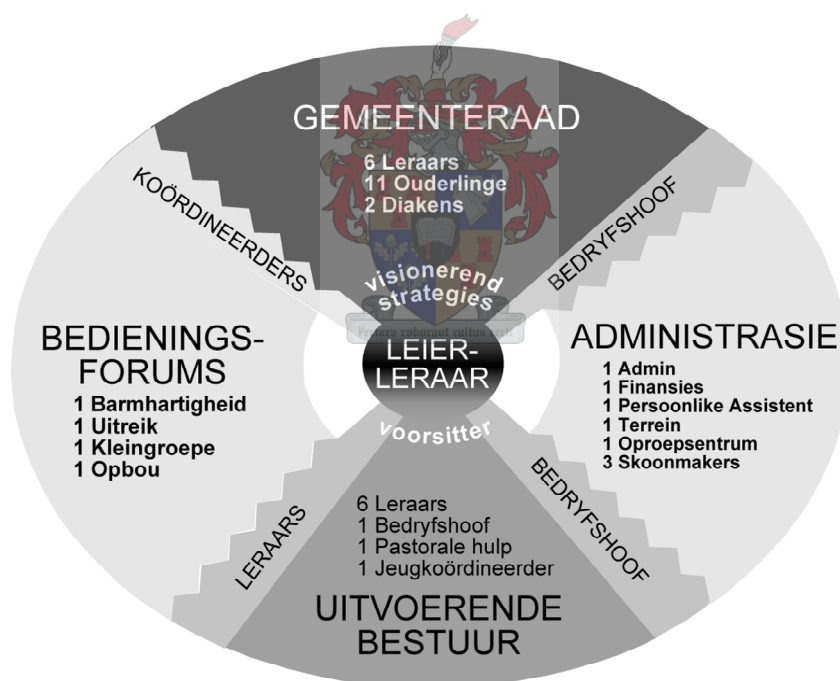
GEMEENTERAAD

6 Leraars
11 Ouderlinge
2 Diakens

KOÖRDINEERDERS

BEDRYFSHOOF

visionerend strategies

Pectora roborant cultus recti

BEDIENINGS-FORUMS

1 Barmhartigheid
1 Uitreik
1 Kleingroepe
1 Opbou

LEIER-LERAAR

ADMINISTRASIE

1 Admin
1 Finansies
1 Persoonlike Assistent
1 Terrein
1 Oproepsentrum
3 Skoonmakers

voorsitter

LERAARS

BEDRYFSHOOF

6 Leraars
1 Bedryfshoof
1 Pastorale hulp
1 Jeugkoördineerder

UITVOERENDE BESTUUR